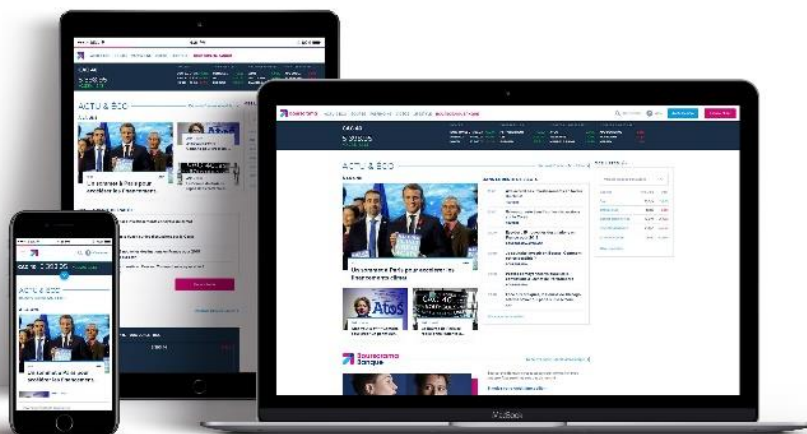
ACTU & ÉCO

Un sommet à Paris pour accélérer la finance climat

ACTU & ÉCO

Un sommet à Paris pour accélérer la finance climat

Atos

Boursorama Banque

ACTU & ÉCO

Un sommet à Paris pour accélérer la finance climat

MacBook